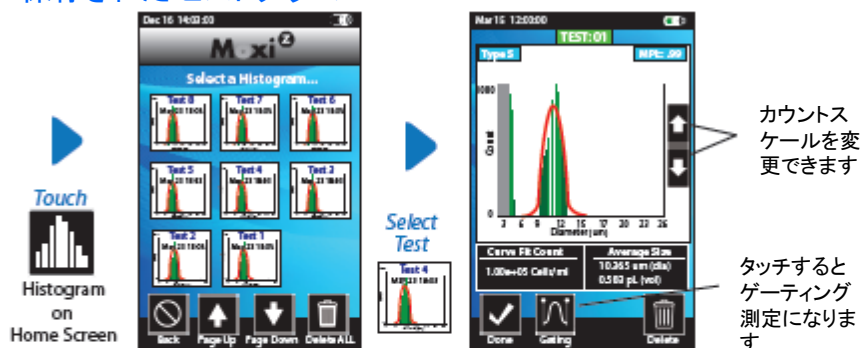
Touch

Histogram on Home Screen

Dec 16 14:03:03

Moxi Z

Select a Histogram...

Test 8

Test 7

Test 6

Test 5

Test 4

Test 3

Test 2

Test 1

Back

Page Up

Page Down

Delete ALL

Select Test

Test 4

Mar 16 12:03:00

TEST: 01

Type S

MPE: .99

1000

Count

0

3 6 9 12 15 17 20 23 26

Diameter (um)

Curve Fit Count

1.00e+05 Cells/ml

Average Size

10.365 um (dia)

0.583 pL (vol)

Done

Gating

Delete

カウントスケールを変更できます

タッチするとゲーティング測定になります